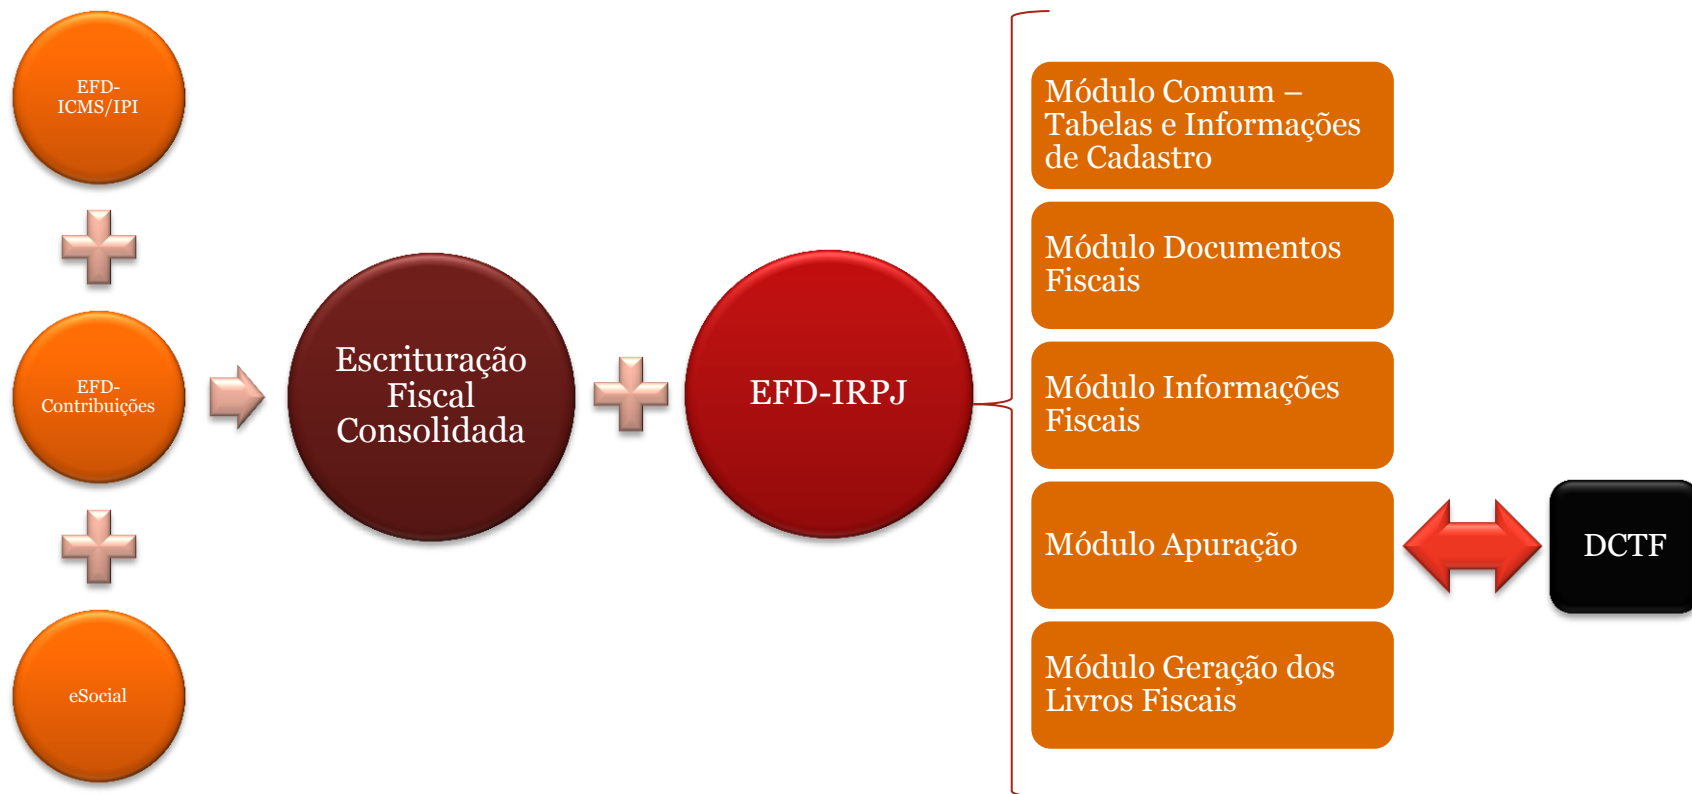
EFD-ICMS/IPI

EFD-Contribuições

eSocial

Escrituração Fiscal Consolidada

EFD-IRPJ

Módulo Comum – Tabelas e Informações de Cadastro

Módulo Documentos Fiscais

Módulo Informações Fiscais

Módulo Apuração

Módulo Geração dos Livros Fiscais

DCTF